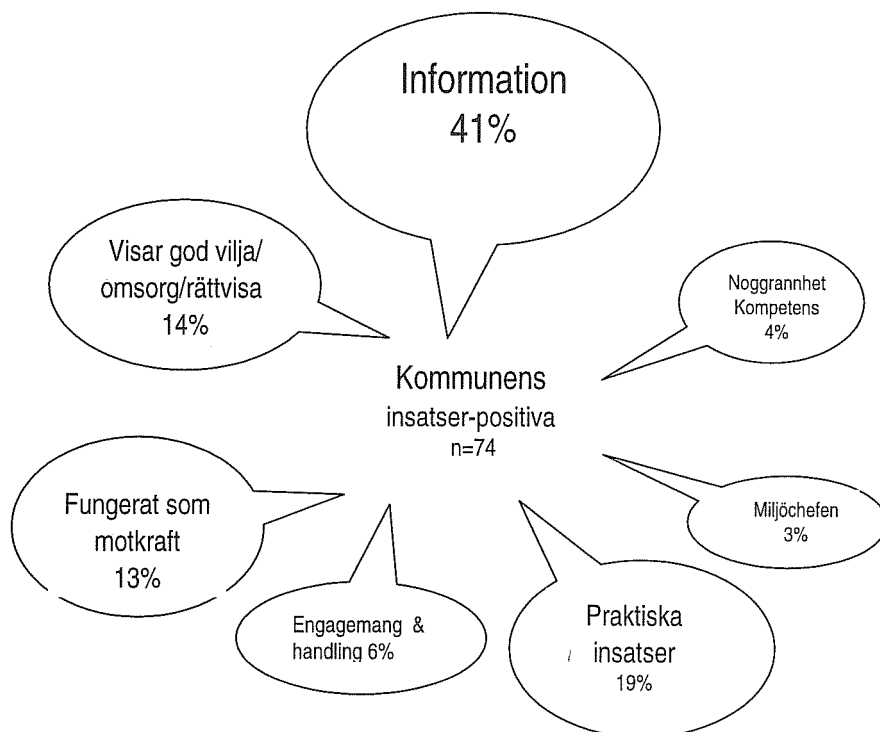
Information
41%

Visar god vilja/
omsorg/rättvisa
14%

Noggrannhet
Kompetens
4%

Kommunens
insatser-positiva
n=74

Fungerat som
motkraft
13%

Miljöchefen
3%

Engagemang &
handling 6%

Praktiska
insatser
19%